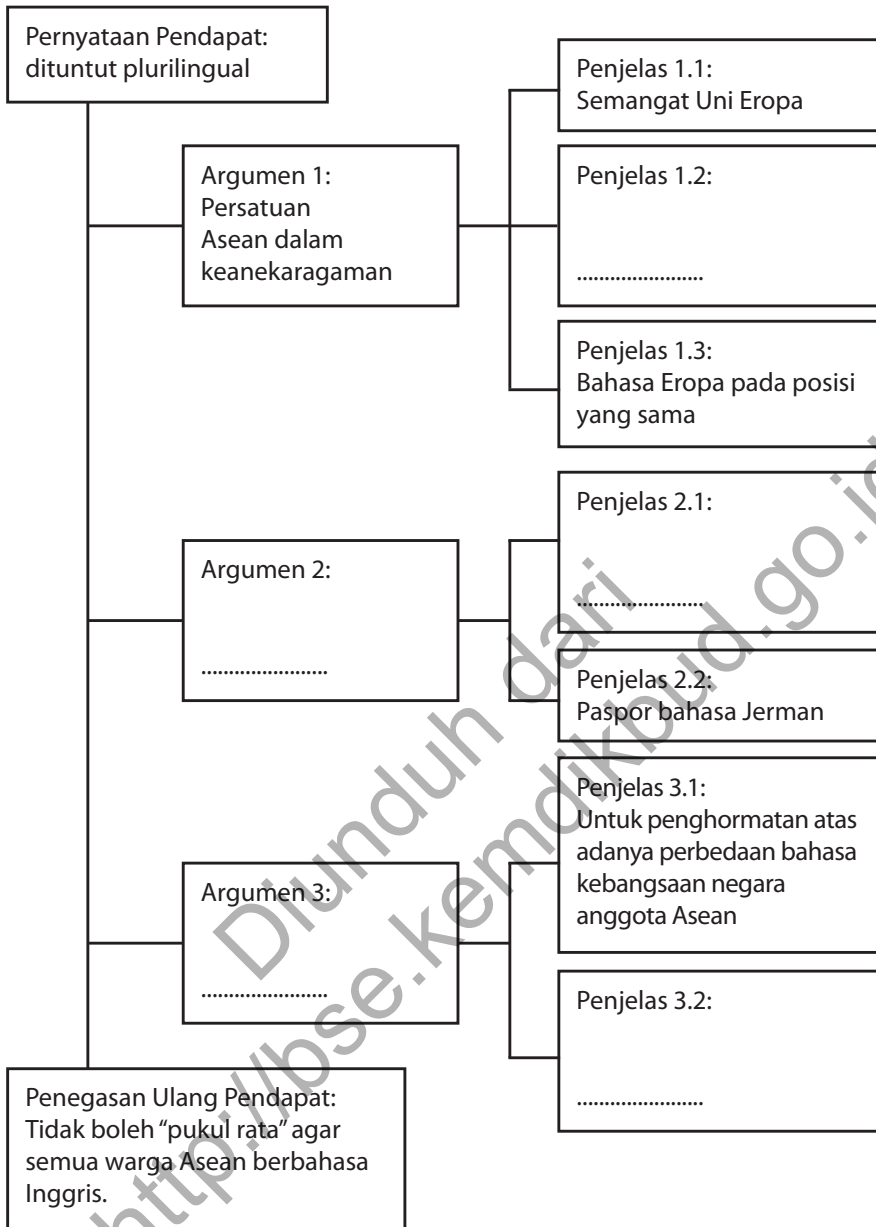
Pernyataan Pendapat:
dituntut plurilingual

Argumen 1:
Persatuan Asean dalam keanekaragaman

Penjelas 1.1:
Semangat Uni Eropa

Penjelas 1.2:
.....................

Penjelas 1.3:
Bahasa Eropa pada posisi yang sama

Argumen 2:
.....................

Penjelas 2.1:
.....................

Penjelas 2.2:
Paspor bahasa Jerman

Argumen 3:
.....................

Penjelas 3.1:
Untuk penghormatan atas adanya perbedaan bahasa kebangsaan negara anggota Asean

Penjelas 3.2:
.....................

Penegasan Ulang Pendapat:
Tidak boleh "pukul rata" agar semua warga Asean berbahasa Inggris.

Diunduh dari http://bse.kemdikbud.go.id